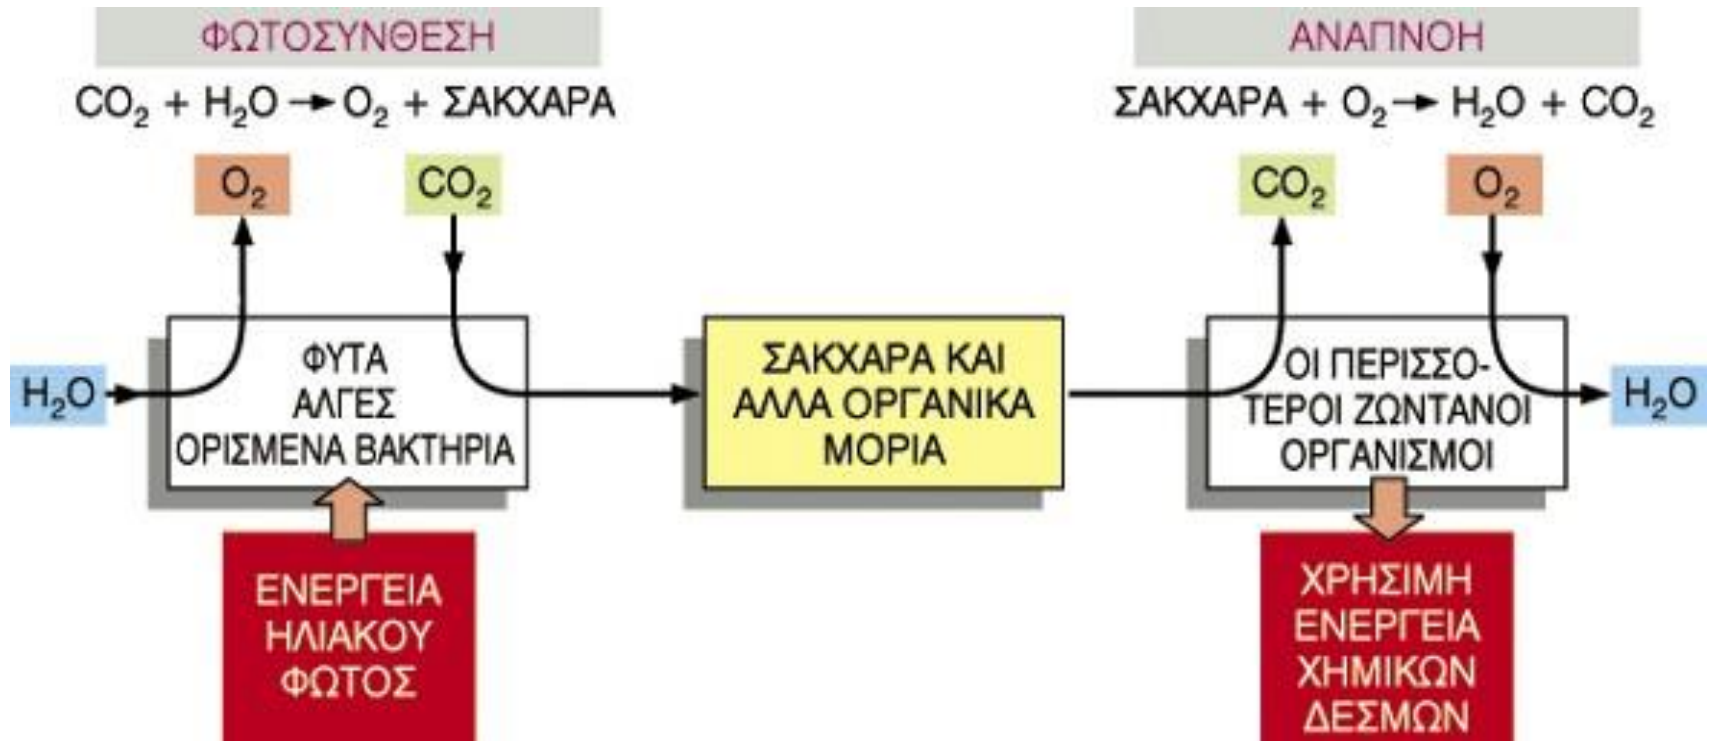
ΦΩΤΟΣΥΝΘΕΣΗ

$CO_2 + H_2O \rightarrow O_2$ + ΣΑΚΧΑΡΑ

$O_2$

$CO_2$

$H_2O$

ΦΥΤΑ
ΑΛΓΕΣ
ΟΡΙΣΜΕΝΑ ΒΑΚΤΗΡΙΑ

ΕΝΕΡΓΕΙΑ
ΗΛΙΑΚΟΥ
ΦΩΤΟΣ

ΣΑΚΧΑΡΑ ΚΑΙ
ΑΛΛΑ ΟΡΓΑΝΙΚΑ
ΜΟΡΙΑ

ΑΝΑΠΝΟΗ

ΣΑΚΧΑΡΑ + $O_2 \rightarrow H_2O + CO_2$

$CO_2$

$O_2$

ΟΙ ΠΕΡΙΣΣΟΤΕΡΟΙ ΖΩΝΤΑΝΟΙ
ΟΡΓΑΝΙΣΜΟΙ

$H_2O$

ΧΡΗΣΙΜΗ
ΕΝΕΡΓΕΙΑ
ΧΗΜΙΚΩΝ
ΔΕΣΜΩΝ